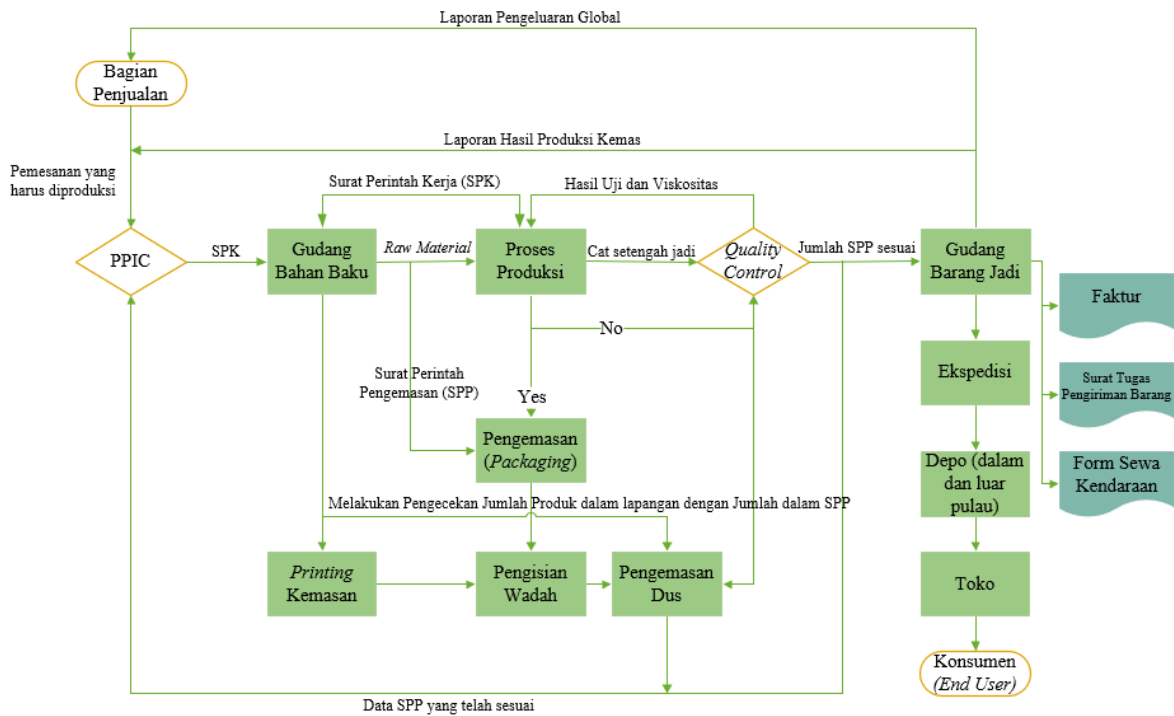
Laporan Pengeluaran Global

Bagian Penjualan

Laporan Hasil Produksi Kemas

Pemesanan yang harus diproduksi

Surat Perintah Kerja (SPK)

Hasil Uji dan Viskositas

PPIC

SPK

Gudang Bahan Baku

Raw Material

Proses Produksi

Cat setengah jadi

Quality Control

Jumlah SPP sesuai

Gudang Barang Jadi

Faktur

No

Ekspedisi

Surat Tugas Pengiriman Barang

Surat Perintah Pengemasan (SPP)

Yes

Pengemasan (Packaging)

Form Sewa Kendaraan

Depo (dalam dan luar pulau)

Melakukan Pengecekan Jumlah Produk dalam lapangan dengan Jumlah dalam SPP

Printing Kemasan

Pengisian Wadah

Pengemasan Dus

Toko

Konsumen (End User)

Data SPP yang telah sesuai